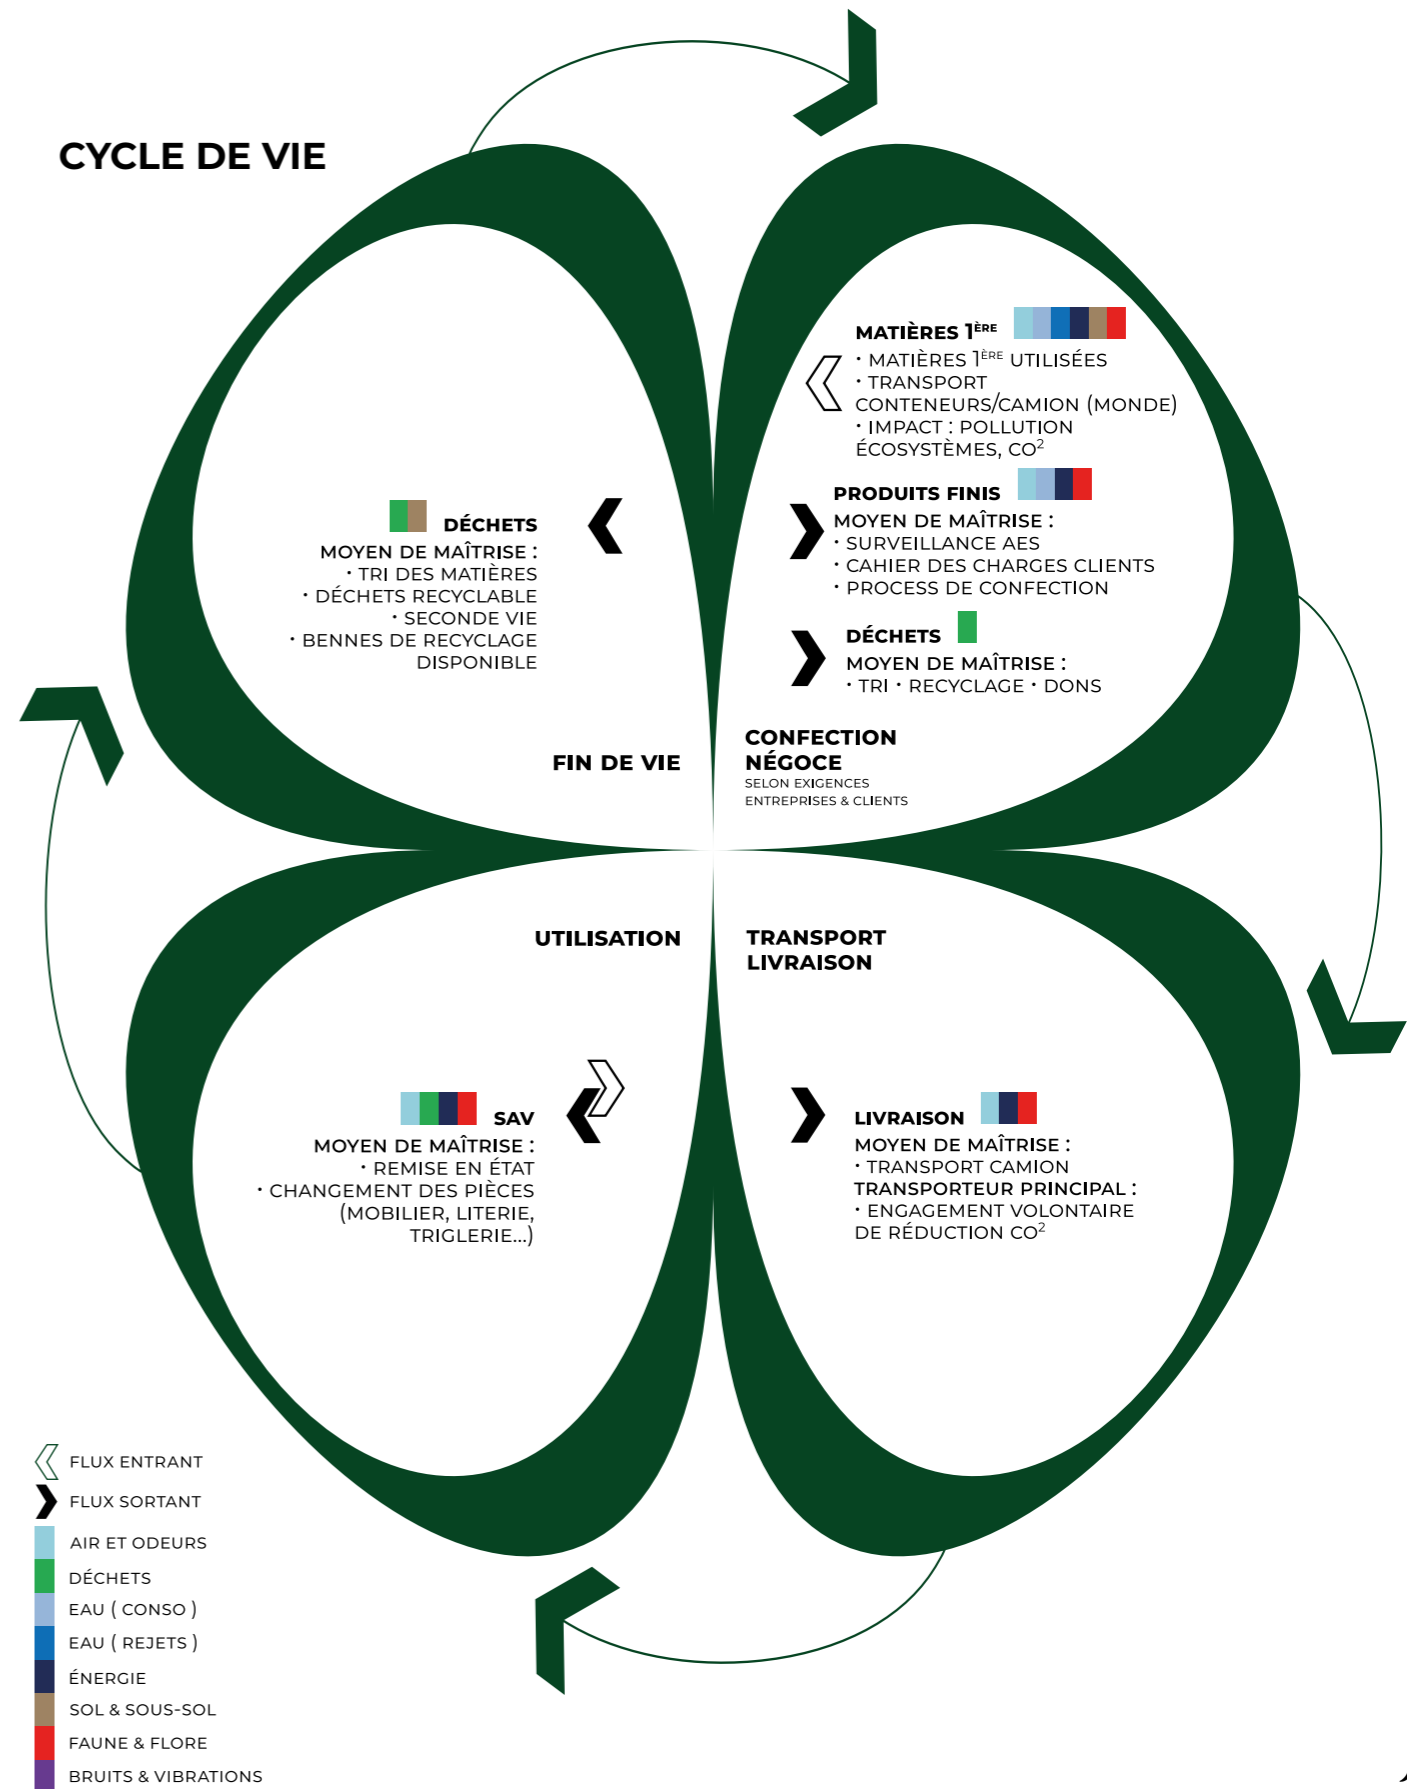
CYCLE DE VIE

MATIÈRES 1$^{ÈRE}$
• MATIÈRES 1$^{ÈRE}$ UTILISÉES
• TRANSPORT CONTENEURS/CAMION (MONDE)
• IMPACT : POLLUTION ÉCOSYSTÈMES, CO$^2$

PRODUITS FINIS
MOYEN DE MAÎTRISE :
• SURVEILLANCE AES
• CAHIER DES CHARGES CLIENTS
• PROCESS DE CONFECTION

DÉCHETS
MOYEN DE MAÎTRISE :
• TRI • RECYCLAGE • DONS

CONFECTION
NÉGOCE
SELON EXIGENCES ENTREPRISES & CLIENTS

DÉCHETS
MOYEN DE MAÎTRISE :
• TRI DES MATIÈRES
• DÉCHETS RECYCLABLE
• SECONDE VIE
• BENNES DE RECYCLAGE DISPONIBLE

FIN DE VIE

UTILISATION

TRANSPORT
LIVRAISON

SAV
MOYEN DE MAÎTRISE :
• REMISE EN ÉTAT
• CHANGEMENT DES PIÈCES (MOBILIER, LITERIE, TRIGLERIE...)

LIVRAISON
MOYEN DE MAÎTRISE :
• TRANSPORT CAMION
TRANSPORTEUR PRINCIPAL :
• ENGAGEMENT VOLONTAIRE DE RÉDUCTION CO$^2$

FLUX ENTRANT
FLUX SORTANT
AIR ET ODEURS
DÉCHETS
EAU ( CONSO )
EAU ( REJETS )
ÉNERGIE
SOL & SOUS-SOL
FAUNE & FLORE
BRUITS & VIBRATIONS